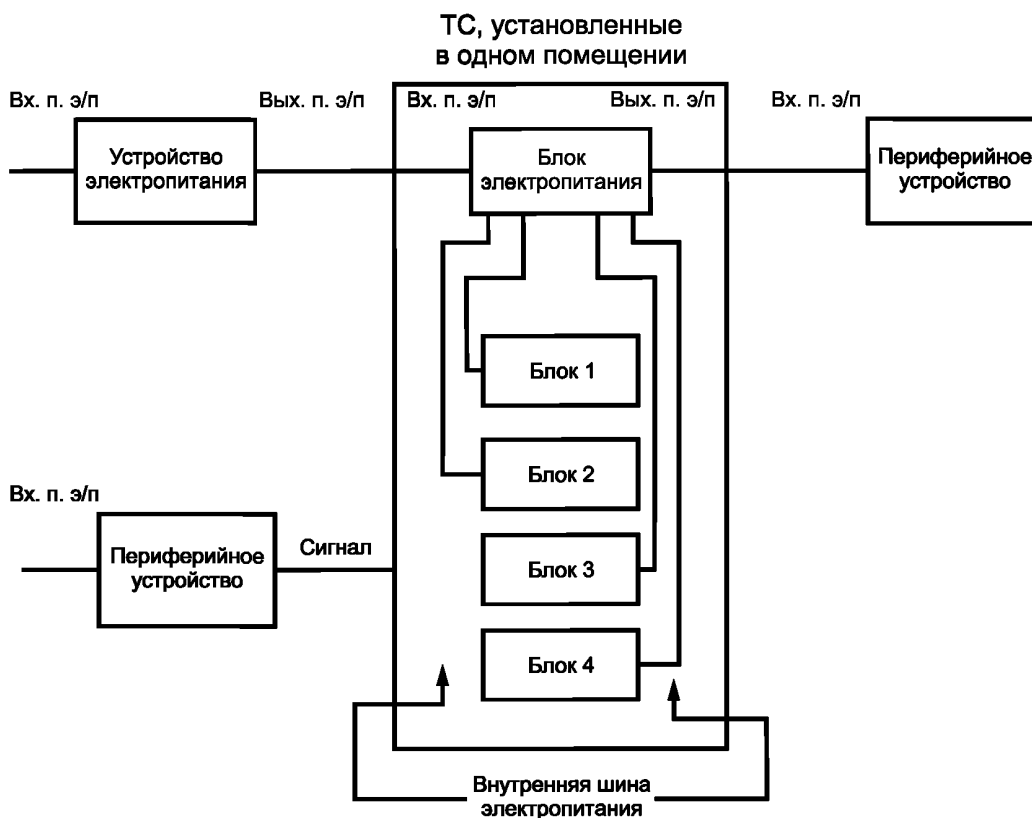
ТС, установленные в одном помещении

Вх. п. э/п

Вых. п. э/п

Вх. п. э/п

Вых. п. э/п

Вх. п. э/п

Устройство электропитания

Блок электропитания

Периферийное устройство

Блок 1

Блок 2

Вх. п. э/п

Периферийное устройство

Сигнал

Блок 3

Блок 4

Внутренняя шина электропитания